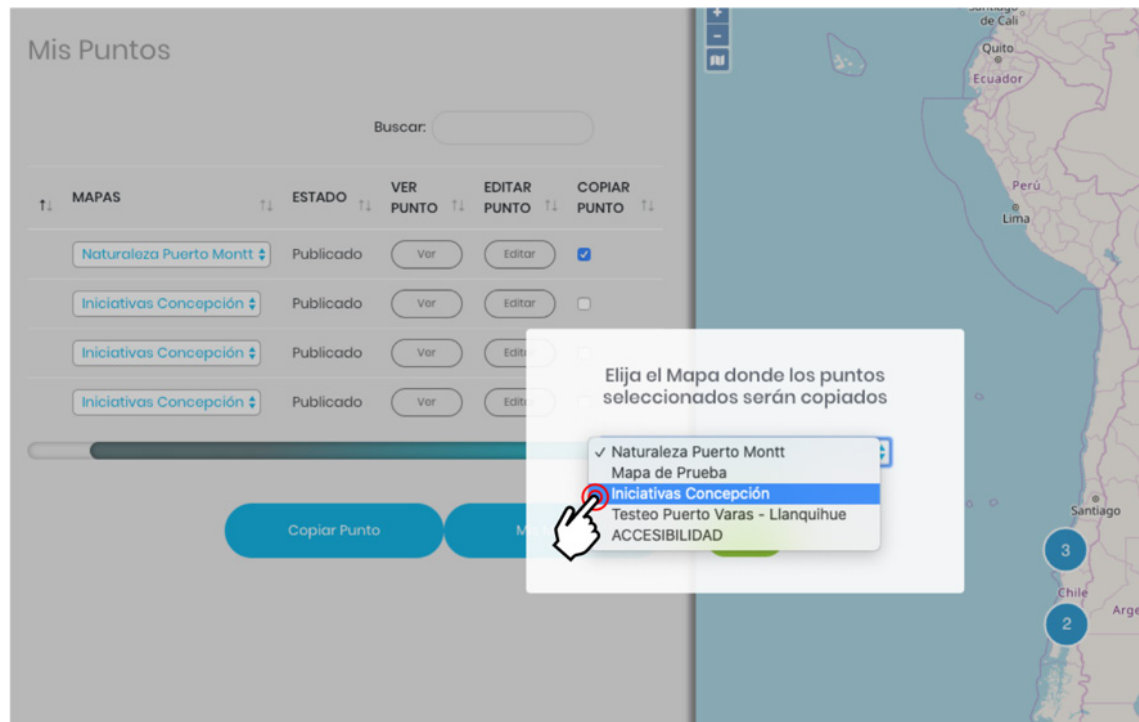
Mis Puntos

Buscar:

| ↑↓ | MAPAS ↑↓ | ESTADO ↑↓ | VER PUNTO ↑↓ | EDITAR PUNTO ↑↓ | COPIAR PUNTO ↑↓ |
|---|---|---|---|---|---|
| | Naturaleza Puerto Montt | Publicado | Ver | Editar | ☑ |
| | Iniciativas Concepción | Publicado | Ver | Editar | ☐ |
| | Iniciativas Concepción | Publicado | Ver | Edit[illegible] | |
| | Iniciativas Concepción | Publicado | Ver | Edit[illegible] | |

Copiar Punto

M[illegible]

Elija el Mapa donde los puntos seleccionados serán copiados

✓ Naturaleza Puerto Montt
Mapa de Prueba
Iniciativas Concepción
Testeo Puerto Varas - Llanquihue
ACCESIBILIDAD

+
−

Santiago de Cali
Quito
Ecuador
Perú
Lima
Santiago
3
Chile
Arge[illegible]
2